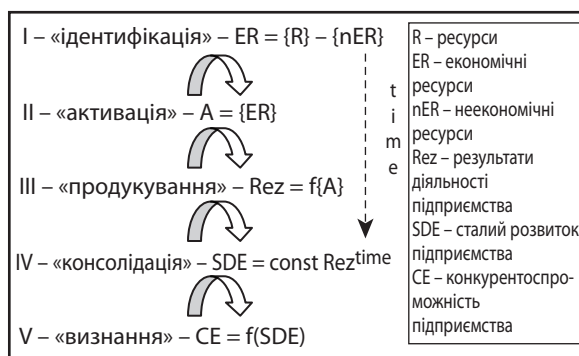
I – «ідентифікація» – ER = {R} – {nER}

II – «активація» – A = {ER}

III – «продукування» – Rez = f{A}

IV – «консолідація» – SDE = const Rez$^{time}$

V – «визнання» – CE = f(SDE)

t
i
m
e

R – ресурси
ER – економічні ресурси
nER – неекономічні ресурси
Rez – результати діяльності підприємства
SDE – сталий розвиток підприємства
CE – конкурентоспроможність підприємства